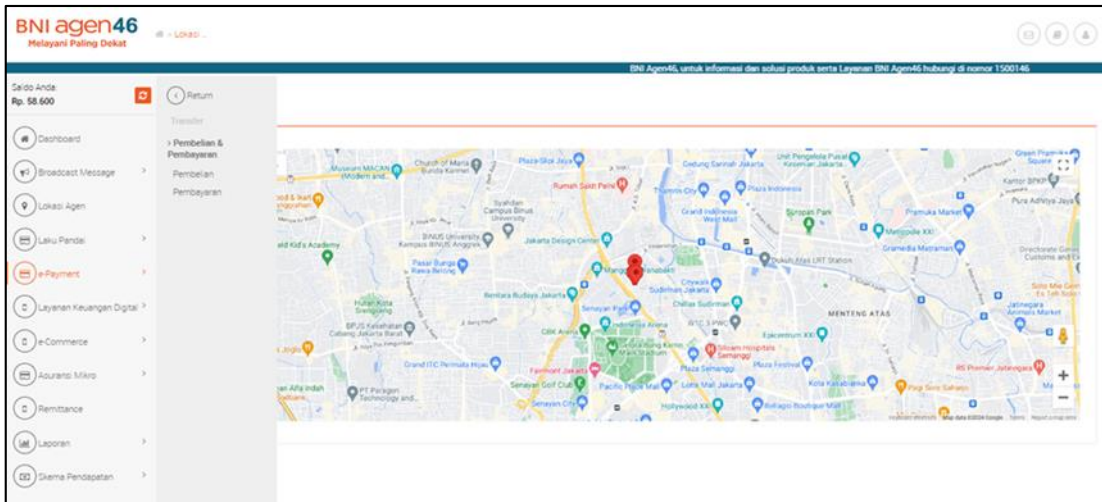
BNI agen46
Melayani Paling Dekat

- Lokasi

BNI Agen46, untuk informasi dan solusi produk serta Layanan BNI Agen46 hubungi di nomor 1500146

Saldo Anda:
Rp. 58.600

Dashboard
Broadcast Message
Lokasi Agen
Laku Pandai
e-Payment
Layanan Keuangan Digital
e-Commerce
Asuransi Mikro
Remittance
Laporan
Skema Pendapatan

Return
Transfer
› Pembelian & Pembayaran
Pembelian
Pembayaran

Museum MACAN (Modern and...
Church of Maria Bunda Karmel
Plaza Slipi Jaya
Rumah Sakit Pelni
Gedung Sarinah Jakarta
Unit Pengelola Pusat Kesenian Jakarta...
Green Pramuka Square
Kamtor BPKP
Pura Aditya Jaya
Thamrin City
Plaza Indonesia
Grand Indonesia West Mall
Syahdan Campus Binus University
Situ Lembang Park
Pramuka Market
Menteng XXI
BINUS University Kampus BINUS Anggrek
Jakarta Design Center
Gramedia Matraman
Directorate General Customs and Excise
Kid's Academy
Pasar Bunga Rawa Belong
Mangga Tanabang
Dukuh Atas LRT Station
Citywalk Sudirman Jakarta
Bentara Budaya Jakarta
Senayan Park
Chillax Sudirman
Hutan Kota Srengseng
BPJS Kesehatan Cabang Jakarta Barat
GBK Arena
Indonesia Arena
MENTENG ATAS
Epicentrum XXI
Jatinegara Animals Market
Gelora Bung Karno Main Stadium
Siloam Hospitals Semanggi
Grand ITC Permata Hijau
Fairmont Jakarta
Plaza Semanggi
Plaza Festival
RS Premier Jatinegara
Senayan Golf Club
Pacific Place Mall
Lotte Mall Jakarta
Kota Kasablanka
Pagi Sore Saharjo
PT Paragon Technology and...
Senayan City
Hollywood XXI
Kalibata Boutique Mall
Map data ©2024 Google Terms Report a map error